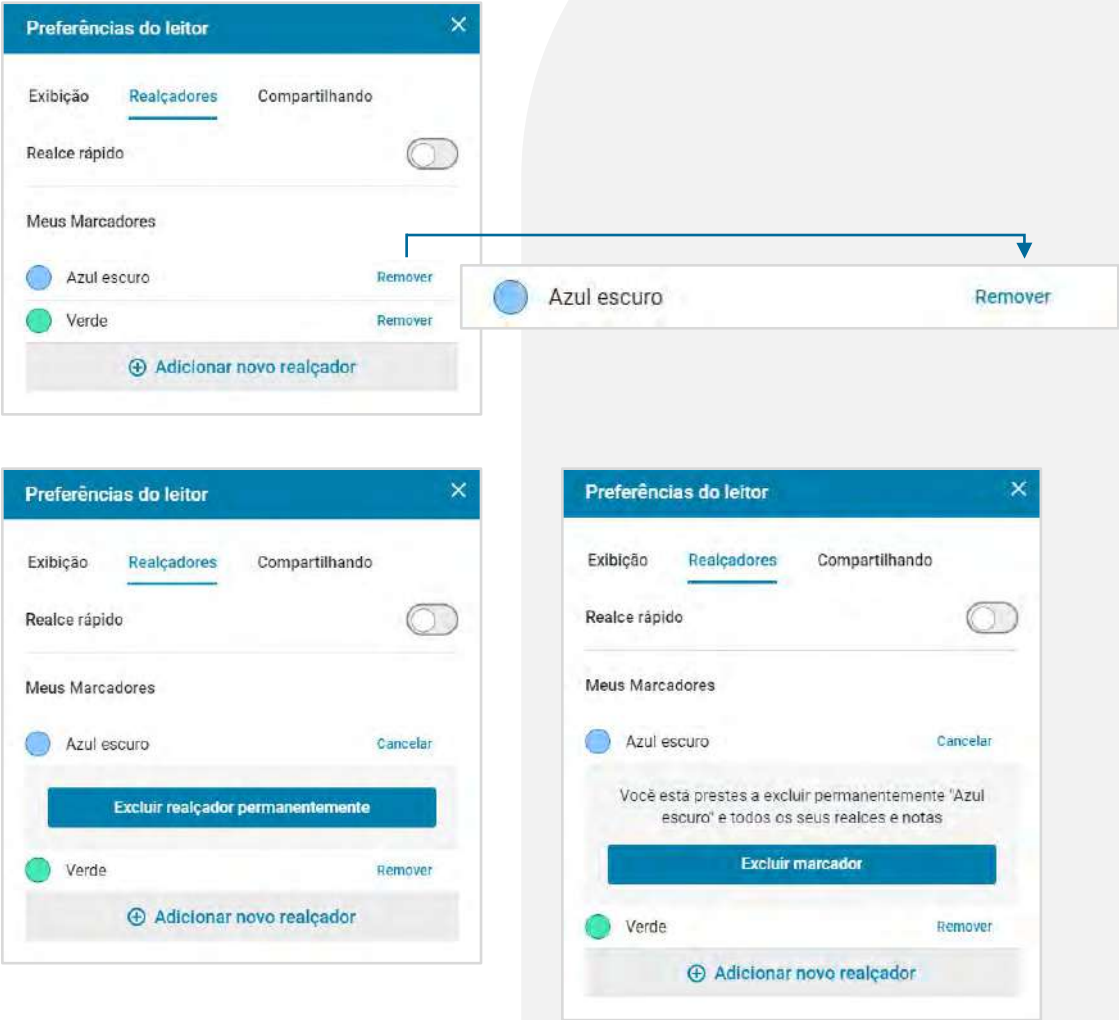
Preferências do leitor
×

Exibição Realçadores Compartilhando

Realce rápido

Meus Marcadores

Azul escuro Remover

Verde Remover

⊕ Adicionar novo realçador

Azul escuro Remover

Preferências do leitor
×

Exibição Realçadores Compartilhando

Realce rápido

Meus Marcadores

Azul escuro Cancelar

Excluir realçador permanentemente

Verde Remover

⊕ Adicionar novo realçador

Preferências do leitor
×

Exibição Realçadores Compartilhando

Realce rápido

Meus Marcadores

Azul escuro Cancelar

Você está prestes a excluir permanentemente "Azul escuro" e todos os seus realces e notas

Excluir marcador

Verde Remover

⊕ Adicionar novo realçador